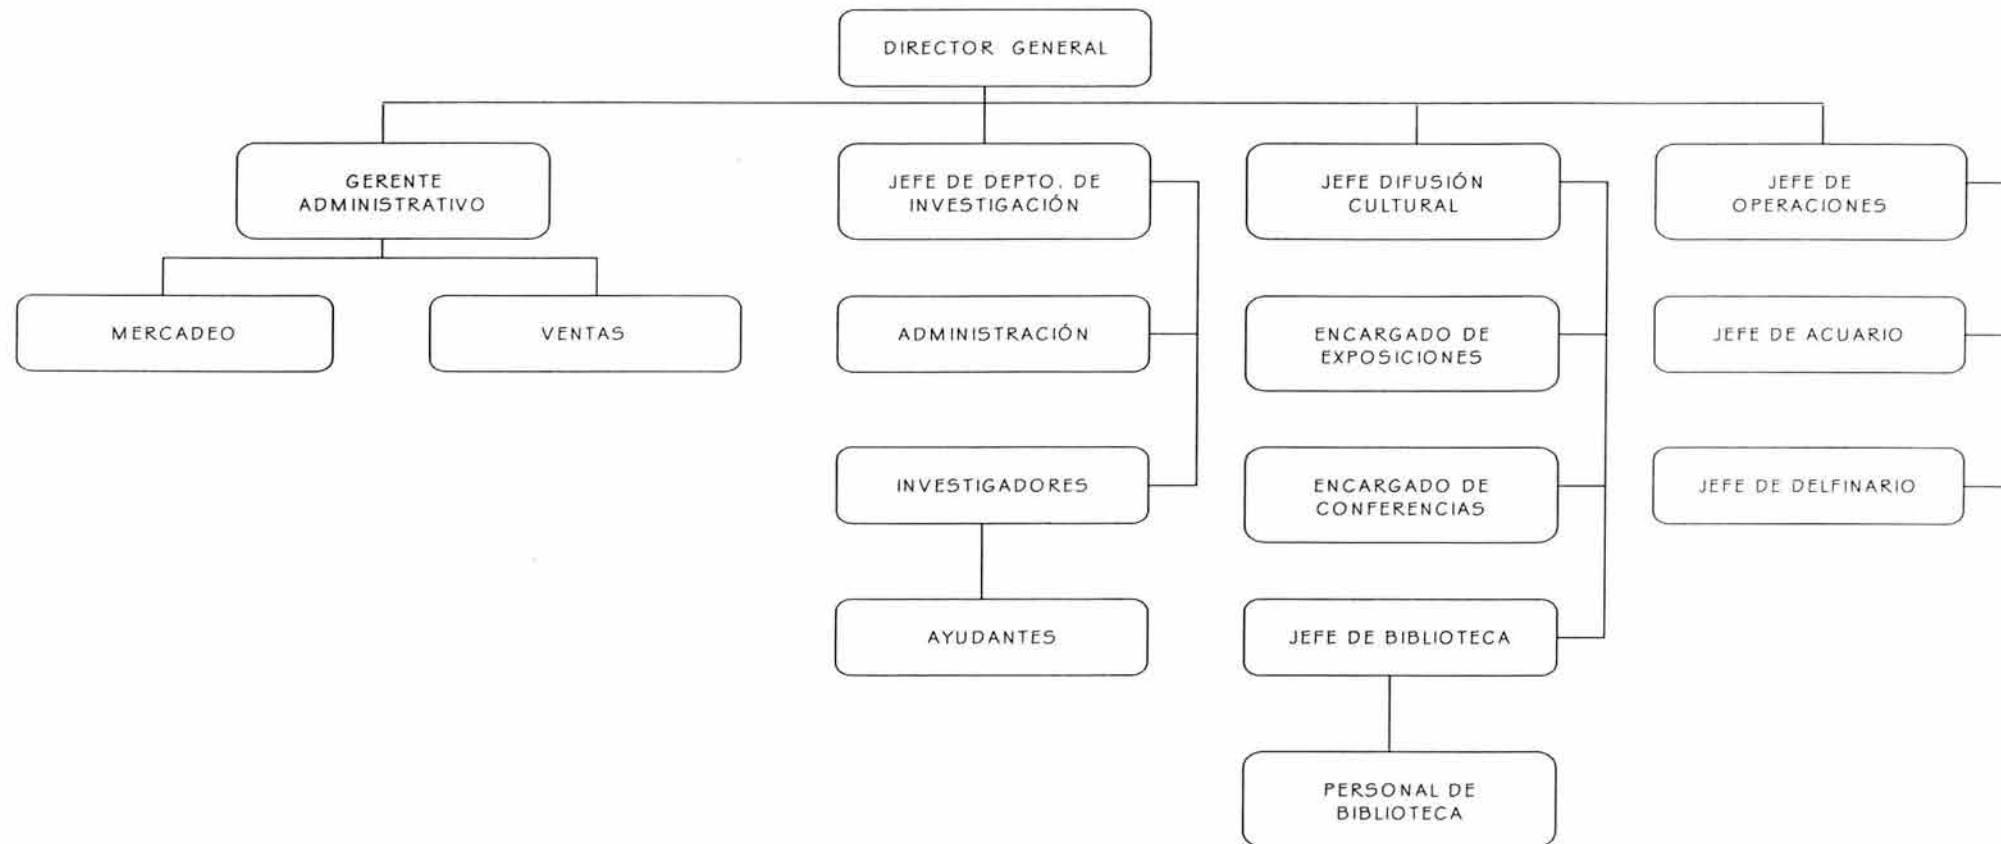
DIRECTOR GENERAL

GERENTE ADMINISTRATIVO

MERCADEO

VENTAS

JEFE DE DEPTO. DE INVESTIGACIÓN

ADMINISTRACIÓN

INVESTIGADORES

AYUDANTES

JEFE DIFUSIÓN CULTURAL

ENCARGADO DE EXPOSICIONES

ENCARGADO DE CONFERENCIAS

JEFE DE BIBLIOTECA

PERSONAL DE BIBLIOTECA

JEFE DE OPERACIONES

JEFE DE ACUARIO

JEFE DE DELFINARIO